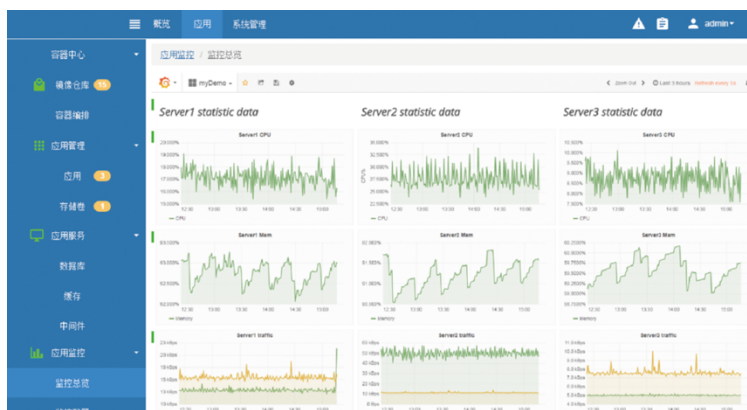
概览 应用 系统管理 admin

容器中心
镜像仓库 15
容器编排
应用管理
应用 3
存储卷 6
应用服务
数据库
缓存
中间件
应用监控
监控总览

应用监控 / 监控总览

myDemo

Zoom Out Last 3 hours Refresh every 5s

Server1 statistic data

Server2 statistic data

Server3 statistic data

Server1 CPU
Server2 CPU
Server3 CPU

CPU

Server1 Mem
Server2 Mem
Server3 Mem

Memory

Server1 traffic
Server2 traffic
Server3 traffic

12:30 13:00 13:30 14:00 14:30 15:00